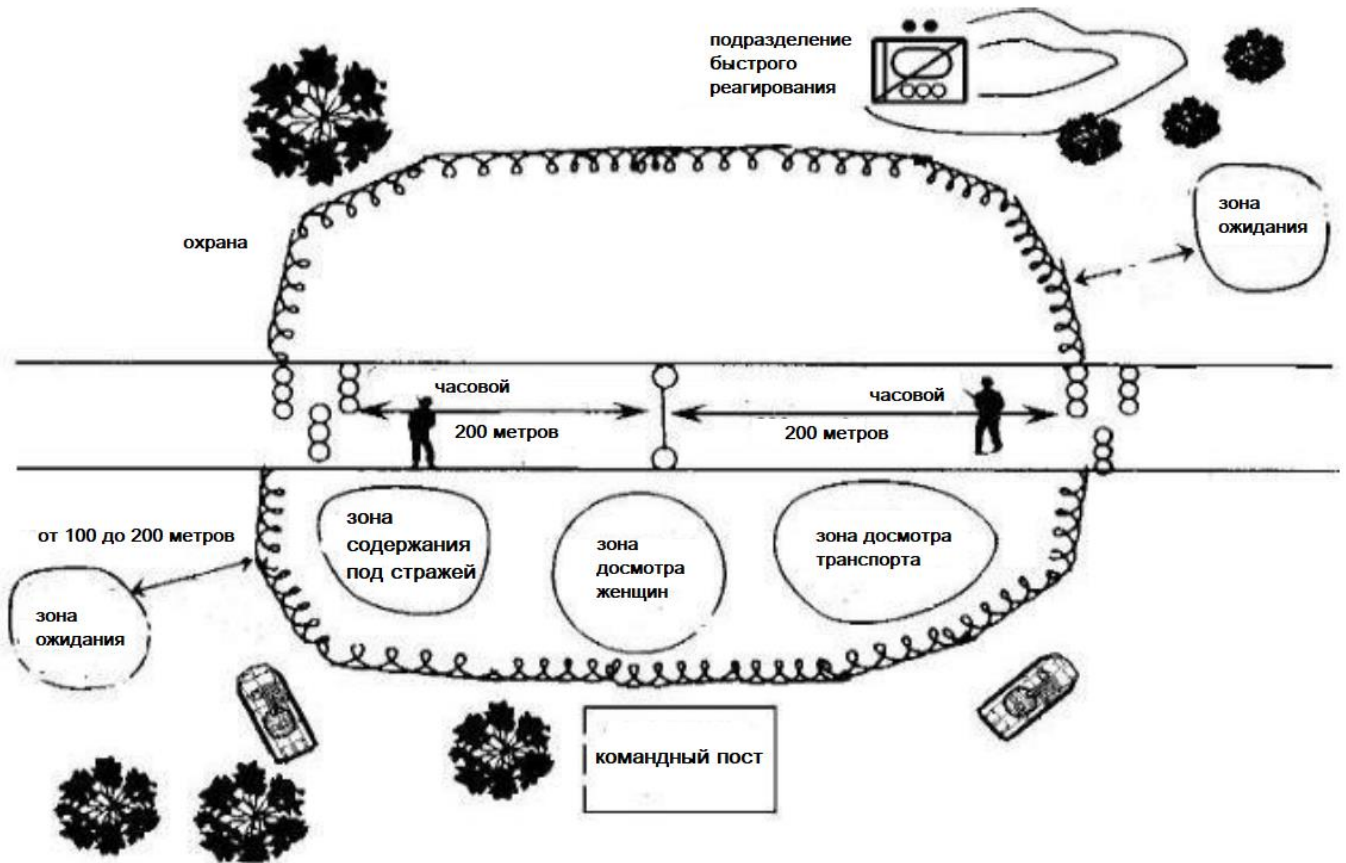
подразделение быстрого реагирования

зона ожидания

охрана

часовой

часовой

200 метров

200 метров

от 100 до 200 метров

зона содержания под стражей

зона досмотра женщин

зона досмотра транспорта

зона ожидания

командный пост